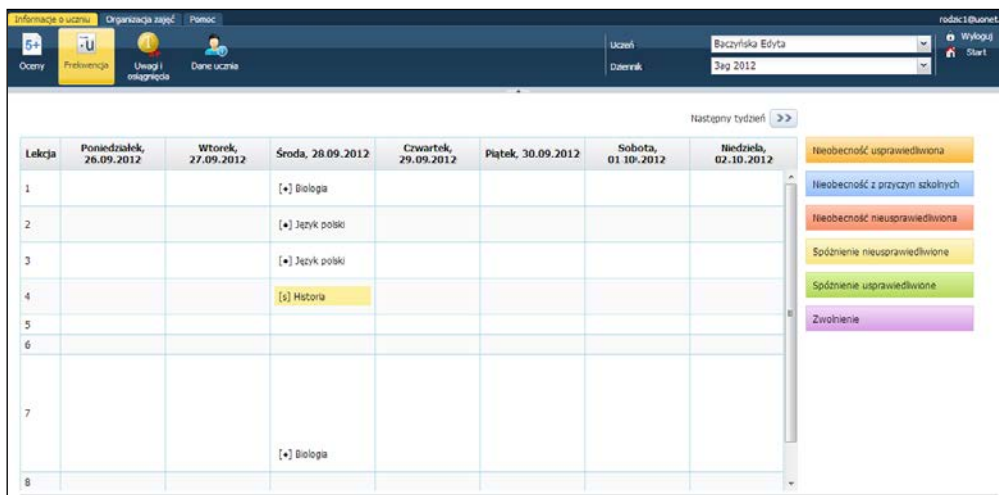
Informacje o uczniu Organizacja zajęć Pomoc

rodzic1@uonet

5+ Oceny

U Frekwencja

Uwagi i osiągnięcia

Dane ucznia

Uczeń Baczyńska Edyta

Dziennik 3ag 2012

Wyloguj

Start

Następny tydzień >>

| Lekcja | Poniedziałek, 26.09.2012 | Wtorek, 27.09.2012 | Środa, 28.09.2012 | Czwartek, 29.09.2012 | Piątek, 30.09.2012 | Sobota, 01.10.2012 | Niedziela, 02.10.2012 |
|---|---|---|---|---|---|---|---|
| 1 | | | [•] Biologia | | | | |
| 2 | | | [•] Język polski | | | | |
| 3 | | | [•] Język polski | | | | |
| 4 | | | [s] Historia | | | | |
| 5 | | | | | | | |
| 6 | | | | | | | |
| 7 | | | [•] Biologia | | | | |
| 8 | | | | | | | |

Nieobecność usprawiedliwiona

Nieobecność z przyczyn szkolnych

Nieobecność nieusprawiedliwiona

Spóźnienie nieusprawiedliwione

Spóźnienie usprawiedliwione

Zwolnienie